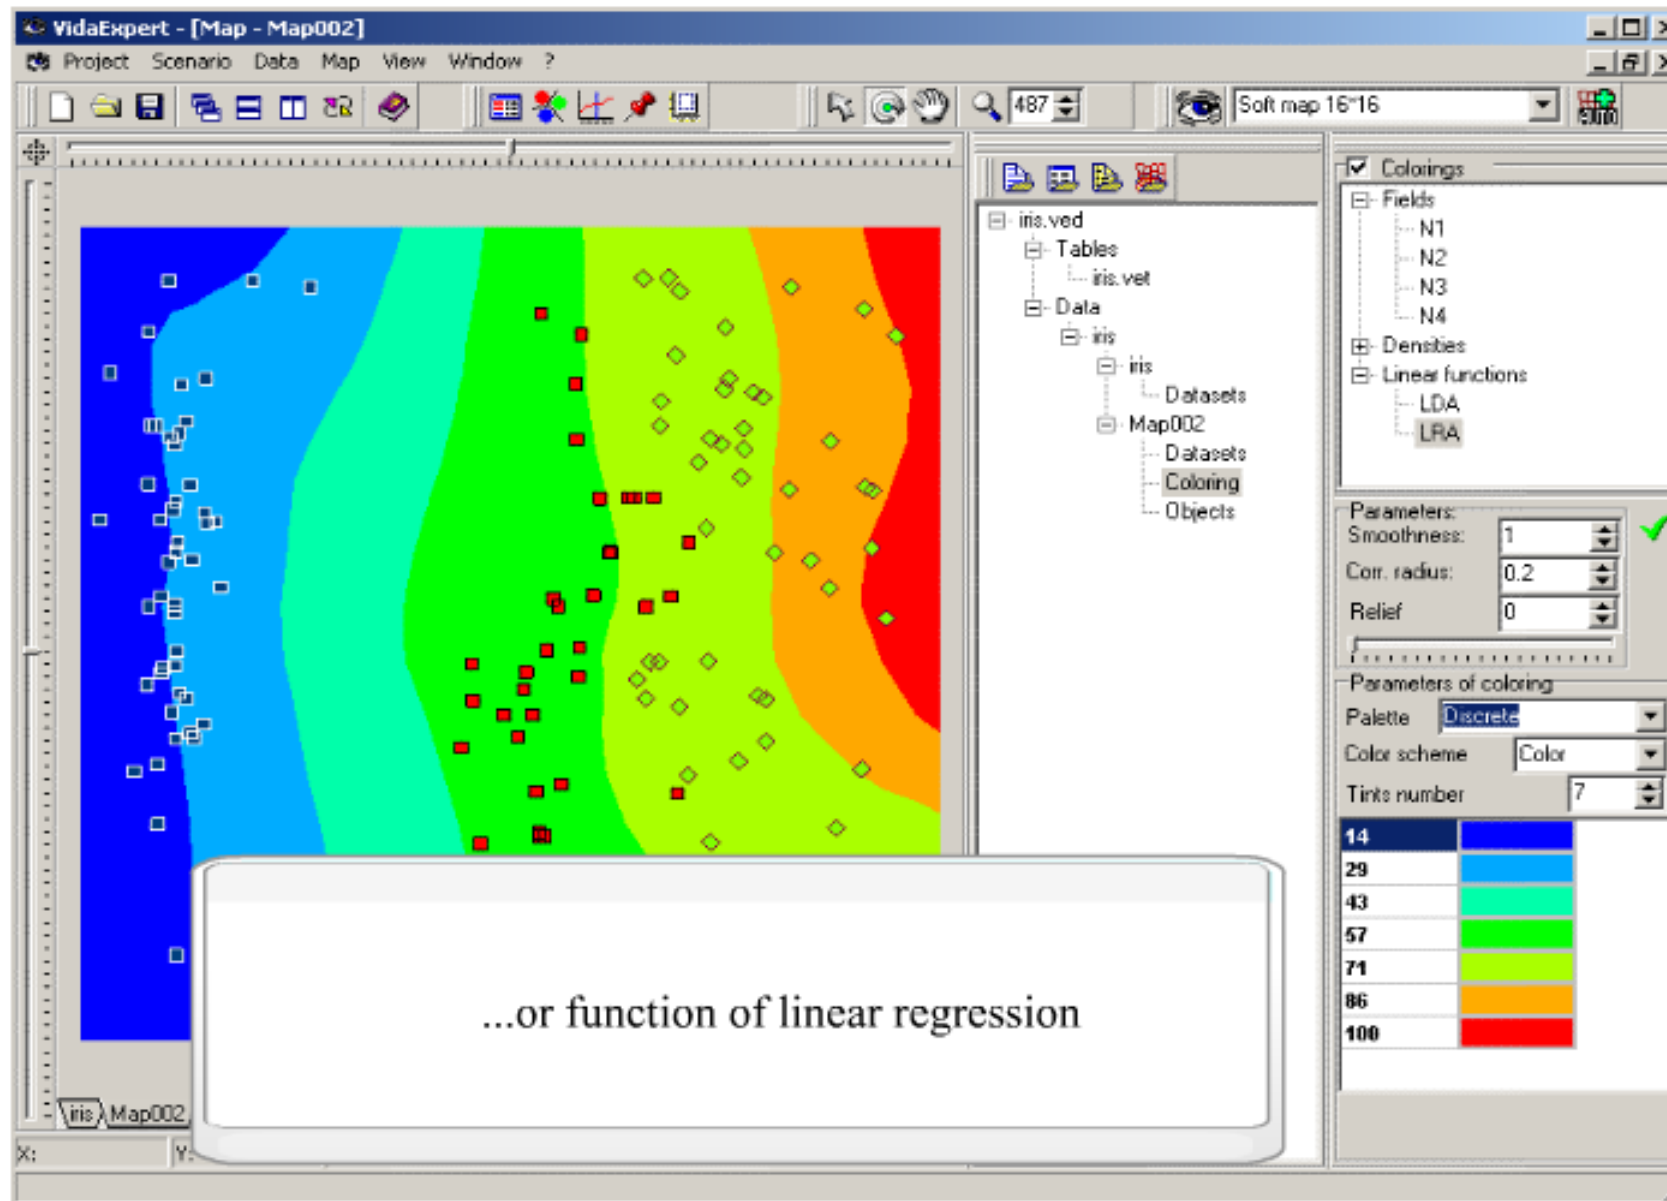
VidaExpert - [Map - Map002]

Project Scenario Data Map View Window ?

487

Soft map 16*16

iris.ved
Tables
iris.vet
Data
iris
iris
Datasets
Map002
Datasets
Coloring
Objects

Colorings
Fields
N1
N2
N3
N4
Densities
Linear functions
LDA
LRA

Parameters:
Smoothness: 1
Corr. radius: 0.2
Relief 0

Parameters of coloring
Palette Discrete
Color scheme Color
Tints number 7

| 14 | |
|---|---|
| 29 | |
| 43 | |
| 57 | |
| 71 | |
| 86 | |
| 100 | |

...or function of linear regression

iris Map002

X: Y: